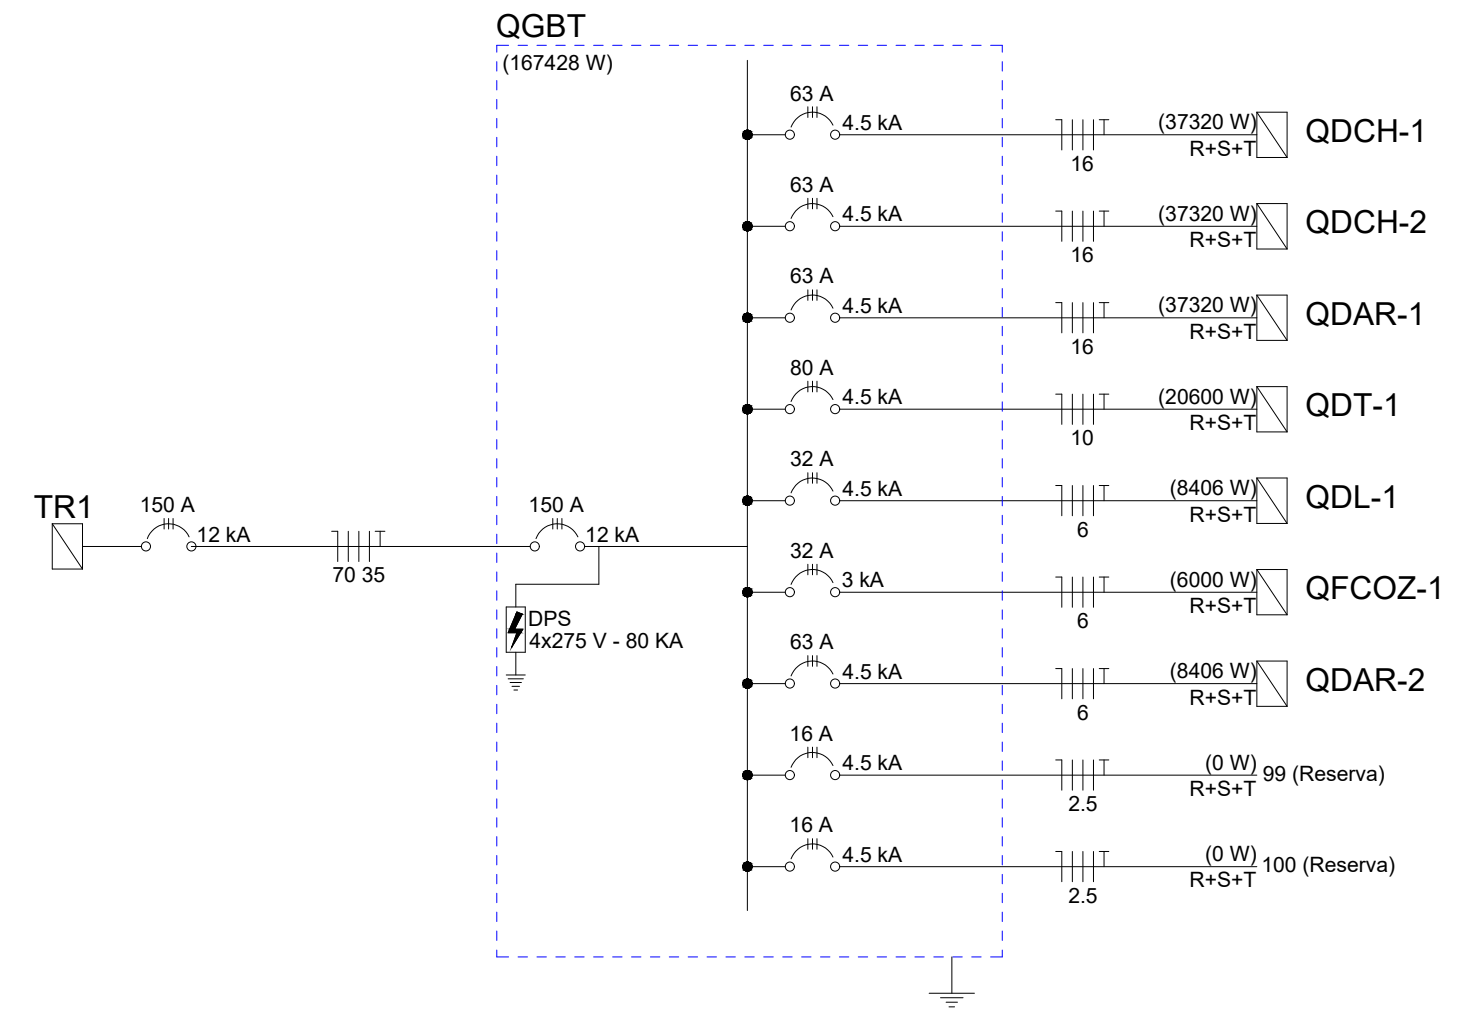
QGBT
(167428 W)

63 A
4.5 kA
16
(37320 W)
R+S+T
QDCH-1

63 A
4.5 kA
16
(37320 W)
R+S+T
QDCH-2

63 A
4.5 kA
16
(37320 W)
R+S+T
QDAR-1

80 A
4.5 kA
10
(20600 W)
R+S+T
QDT-1

32 A
4.5 kA
6
(8406 W)
R+S+T
QDL-1

TR1
150 A
12 kA
70 35
150 A
12 kA

32 A
3 kA
6
(6000 W)
R+S+T
QFCOZ-1

DPS
4x275 V - 80 KA

63 A
4.5 kA
6
(8406 W)
R+S+T
QDAR-2

16 A
4.5 kA
2.5
(0 W)
R+S+T
99 (Reserva)

16 A
4.5 kA
2.5
(0 W)
R+S+T
100 (Reserva)